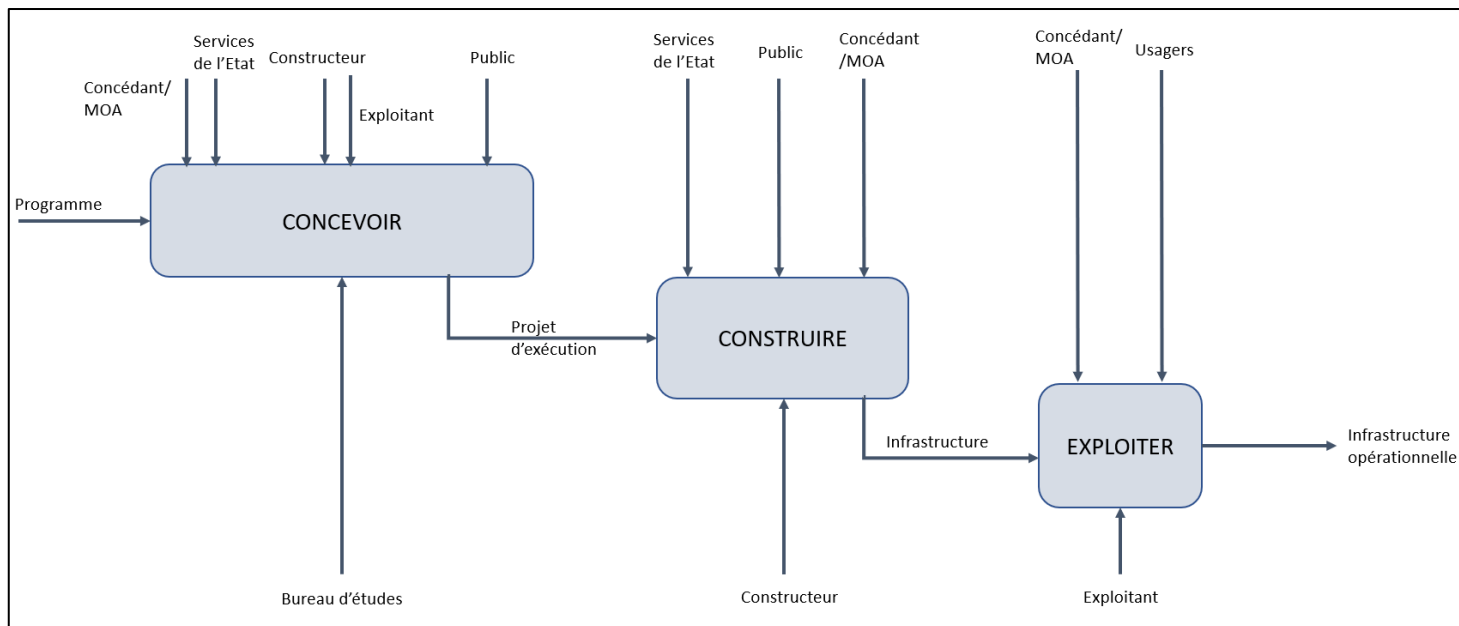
Concédant/ MOA

Services de l'Etat

Constructeur

Exploitant

Public

Programme

CONCEVOIR

Bureau d'études

Projet d'exécution

Services de l'Etat

Public

Concédant /MOA

CONSTRUIRE

Constructeur

Infrastructure

Concédant/ MOA

Usagers

EXPLOITER

Exploitant

Infrastructure opérationnelle